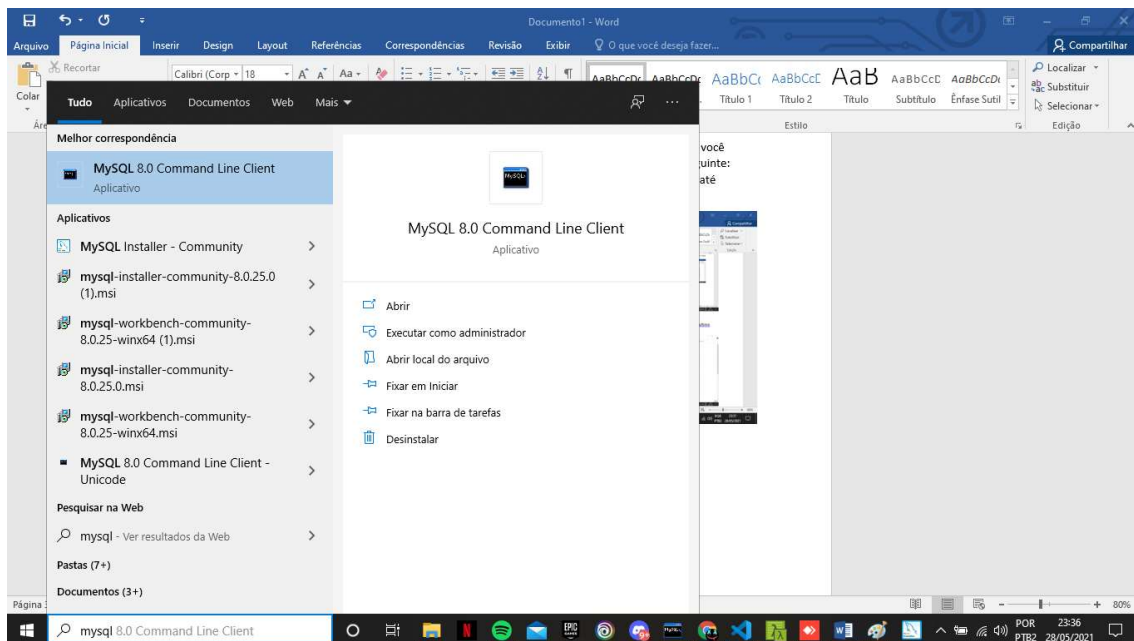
Documento1 - Word

Arquivo Página Inicial Inserir Design Layout Referências Correspondências Revisão Exibir O que você deseja fazer... Compartilhar

Recortar Calibri (Corp 18 Colar

AaBbCcDc AaBbCcDc AaBbCc AaBbCcD AaB AaBbCcD AaBbCcDı
Título 1 Título 2 Título Subtítulo Ênfase Sutil
Estilo

Localizar Substituir Selecionar
Edição

Tudo Aplicativos Documentos Web Mais

Melhor correspondência

MySQL 8.0 Command Line Client
Aplicativo

Aplicativos

MySQL Installer - Community

mysql-installer-community-8.0.25.0 (1).msi

mysql-workbench-community-8.0.25-winx64 (1).msi

mysql-installer-community-8.0.25.0.msi

mysql-workbench-community-8.0.25-winx64.msi

MySQL 8.0 Command Line Client - Unicode

Pesquisar na Web

mysql - Ver resultados da Web

Pastas (7+)

Documentos (3+)

MySQL 8.0 Command Line Client
Aplicativo

Abrir
Executar como administrador
Abrir local do arquivo
Fixar em Iniciar
Fixar na barra de tarefas
Desinstalar

você
uinte:
até

Página

mysql 8.0 Command Line Client

POR PTB2 23:36 28/05/2021

80%